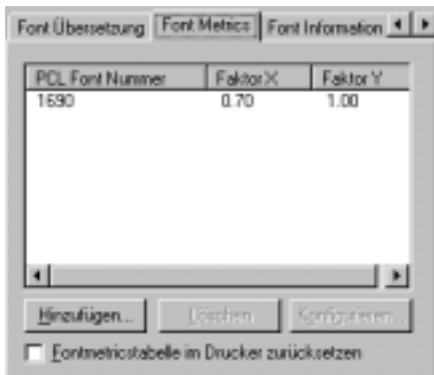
Font Übersetzung | Font Metrics | Font Information

| PCL Font Nummer | Faktor X | Faktor Y |
|---|---|---|
| 1690 | 0.70 | 1.00 |

Hinzufügen... | Löschen | Konfigurieren...

Fontmetricstabelle im Drucker zurücksetzen